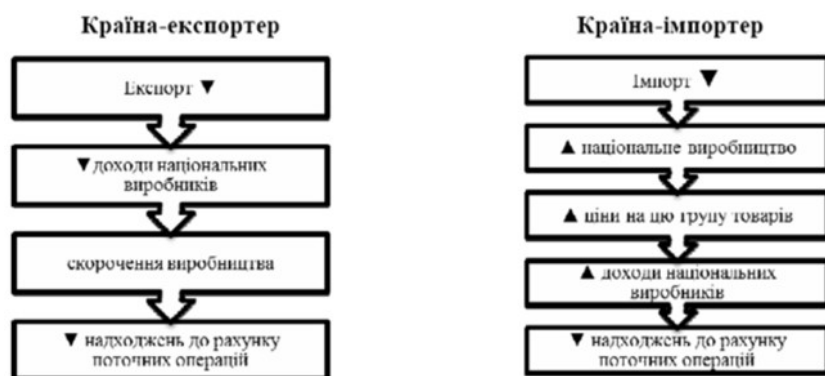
Країна-експортер

Експорт ▼

▼доходи національних виробників

скорочення виробництва

▼ надходжень до рахунку поточних операцій

Країна-імпортер

Імпорт ▼

▲ національне виробництво

▲ ціни на цю групу товарів

▲ доходи національних виробників

▼ надходжень до рахунку поточних операцій